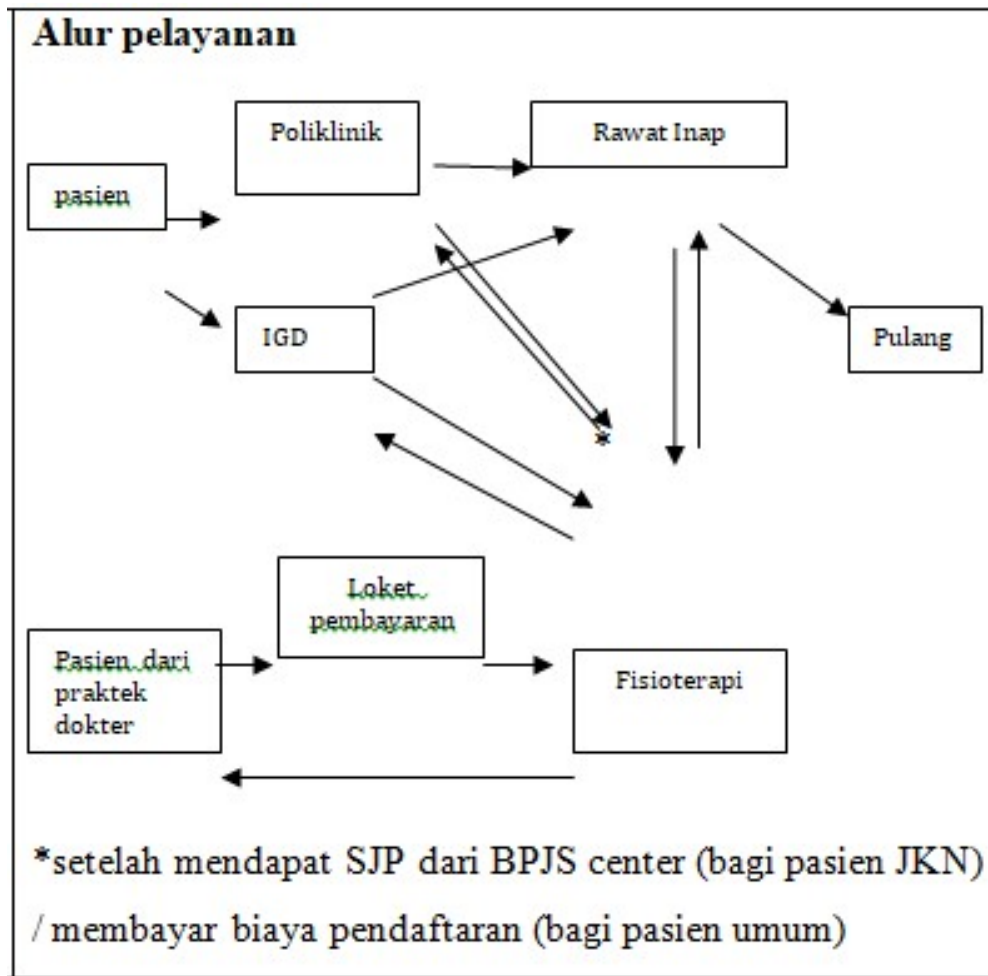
Alur pelayanan

Poliklinik

Rawat Inap

pasien

IGD

Pulang

*

Loket pembayaran

Pasien dari praktek dokter

Fisioterapi

*setelah mendapat SJP dari BPJS center (bagi pasien JKN) / membayar biaya pendaftaran (bagi pasien umum)